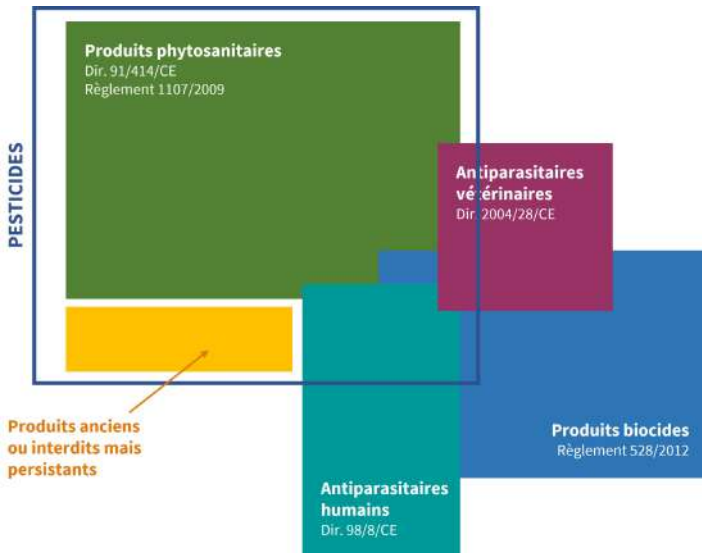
PESTICIDES

Produits phytosanitaires
Dir. 91/414/CE
Règlement 1107/2009

Antiparasitaires vétérinaires
Dir. 2004/28/CE

Produits anciens ou interdits mais persistants

Produits biocides
Règlement 528/2012

Antiparasitaires humains
Dir. 98/8/CE